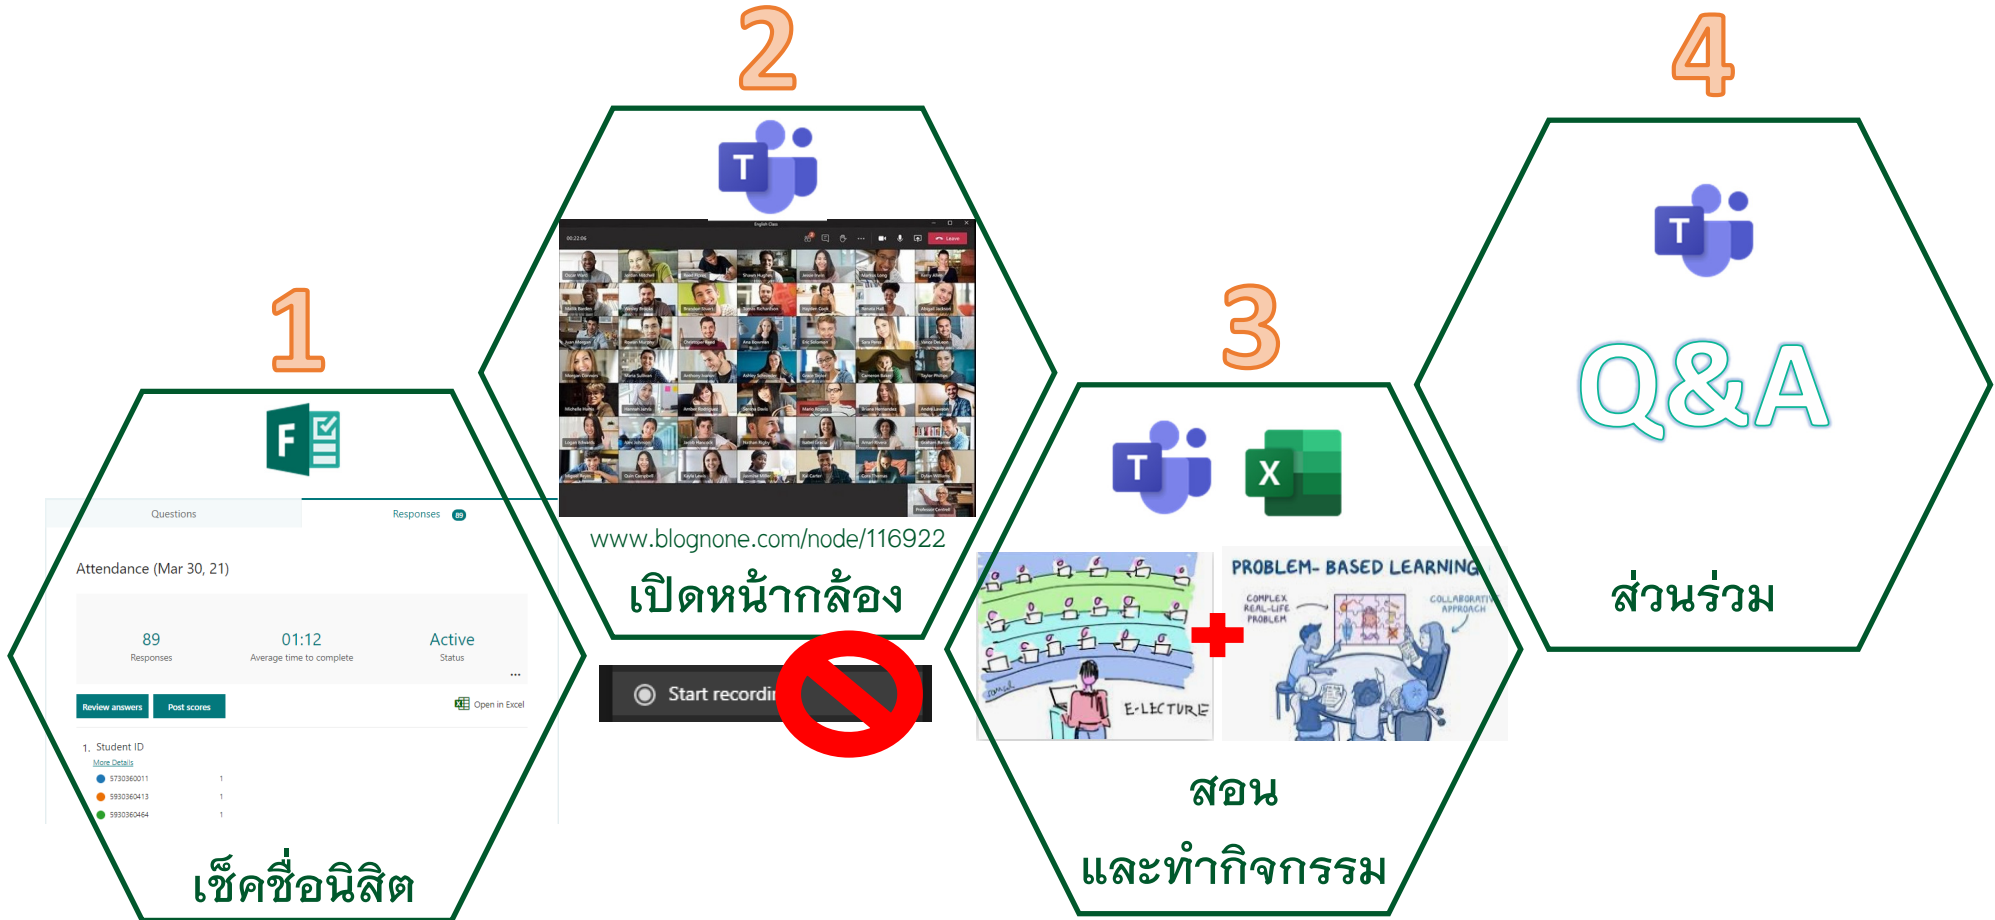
1

Questions
Responses 89

Attendance (Mar 30, 21)

89
Responses

01:12
Average time to complete

Active
Status

Review answers
Post scores
Open in Excel

1. Student ID
More Details
5730360011 1
5930360413 1
5930360464 1

เช็คชื่อนิสิต

2

www.blognone.com/node/116922
เปิดหน้ากล้อง

Start recordi

3

PROBLEM- BASED LEARNING
COMPLEX REAL-LIFE PROBLEM
COLLABORATIVE APPROACH
E-LECTURE

สอน
และทำกิจกรรม

4

Q&A
ส่วนร่วม